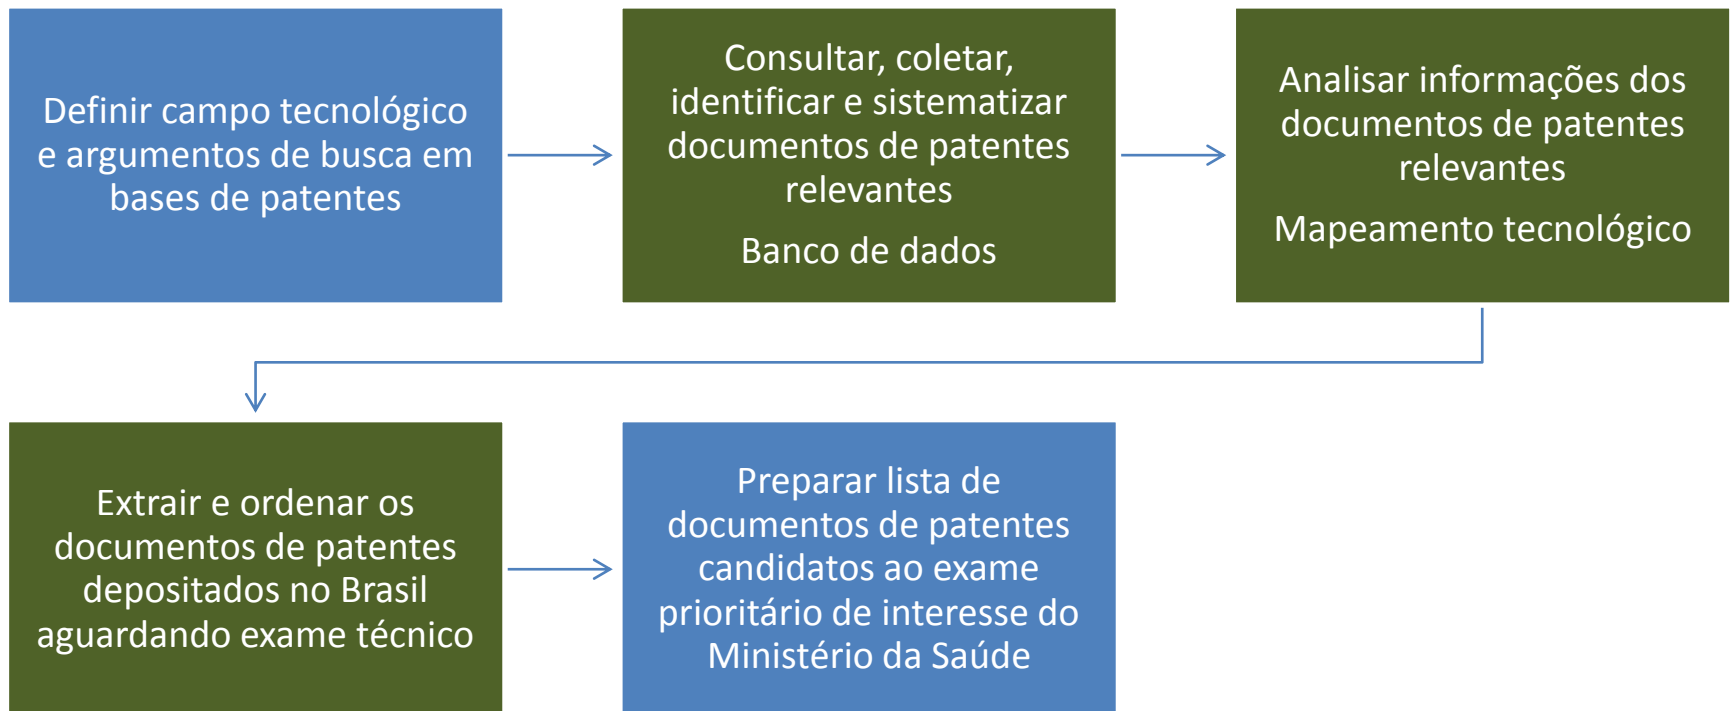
Definir campo tecnológico e argumentos de busca em bases de patentes

Consultar, coletar, identificar e sistematizar documentos de patentes relevantes

Banco de dados

Analisar informações dos documentos de patentes relevantes

Mapeamento tecnológico

Extrair e ordenar os documentos de patentes depositados no Brasil aguardando exame técnico

Preparar lista de documentos de patentes candidatos ao exame prioritário de interesse do Ministério da Saúde